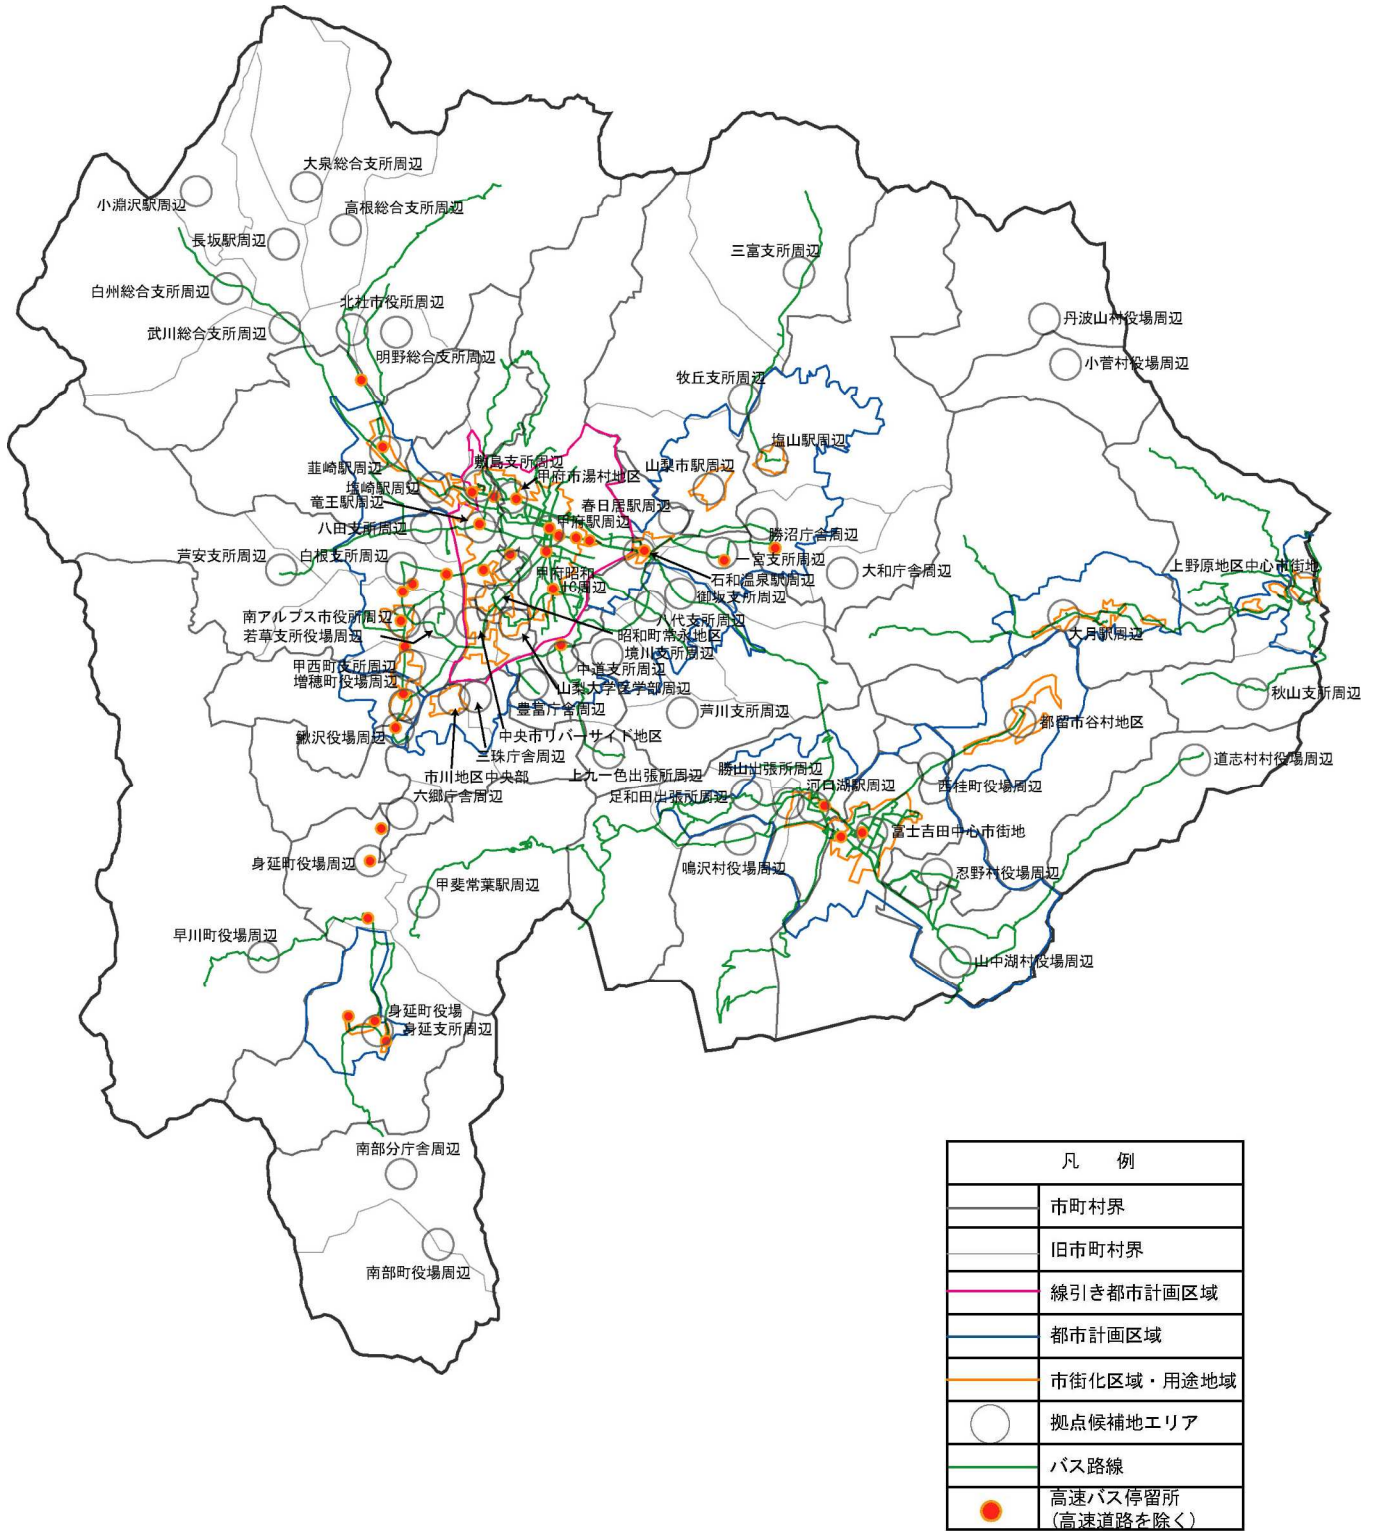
大泉総合支所周辺
小淵沢駅周辺
高根総合支所周辺
長坂駅周辺
白州総合支所周辺
北杜市役所周辺
武川総合支所周辺
明野総合支所周辺
三富支所周辺
丹波山村役場周辺
小菅村役場周辺
牧丘支所周辺
塩山駅周辺
韮崎駅周辺
敷島支所周辺
甲府市湯村地区
山梨市駅周辺
塩崎駅周辺
竜王駅周辺
春日居駅周辺
八田支所周辺
甲府駅周辺
勝沼庁舎周辺
芦安支所周辺
白根支所周辺
一宮支所周辺
甲府昭和IC周辺
石和温泉駅周辺
大和庁舎周辺
上野原地区中心市街地
御坂支所周辺
南アルプス市役所周辺
八代支所周辺
若草支所役場周辺
昭和町常永地区
大月駅周辺
境川支所周辺
甲西町支所周辺
中道支所周辺
増穂町役場周辺
山梨大学医学部周辺
秋山支所周辺
豊富庁舎周辺
芦川支所周辺
都留市谷村地区
鰍沢役場周辺
中央市リバーサイド地区
三珠庁舎周辺
道志村役場周辺
市川地区中央部
上九一色出張所周辺
勝山出張所周辺
河口湖駅周辺
西桂町役場周辺
六郷庁舎周辺
足和田出張所周辺
富士吉田中心市街地
身延町役場周辺
鳴沢村役場周辺
忍野村役場周辺
甲斐常葉駅周辺
早川町役場周辺
山中湖村役場周辺
身延町役場
身延支所周辺
南部分庁舎周辺
南部町役場周辺

| 凡　例 | |
|---|---|
| | 市町村界 |
| | 旧市町村界 |
| | 線引き都市計画区域 |
| | 都市計画区域 |
| | 市街化区域・用途地域 |
| | 拠点候補地エリア |
| | バス路線 |
| | 高速バス停留所（高速道路を除く） |